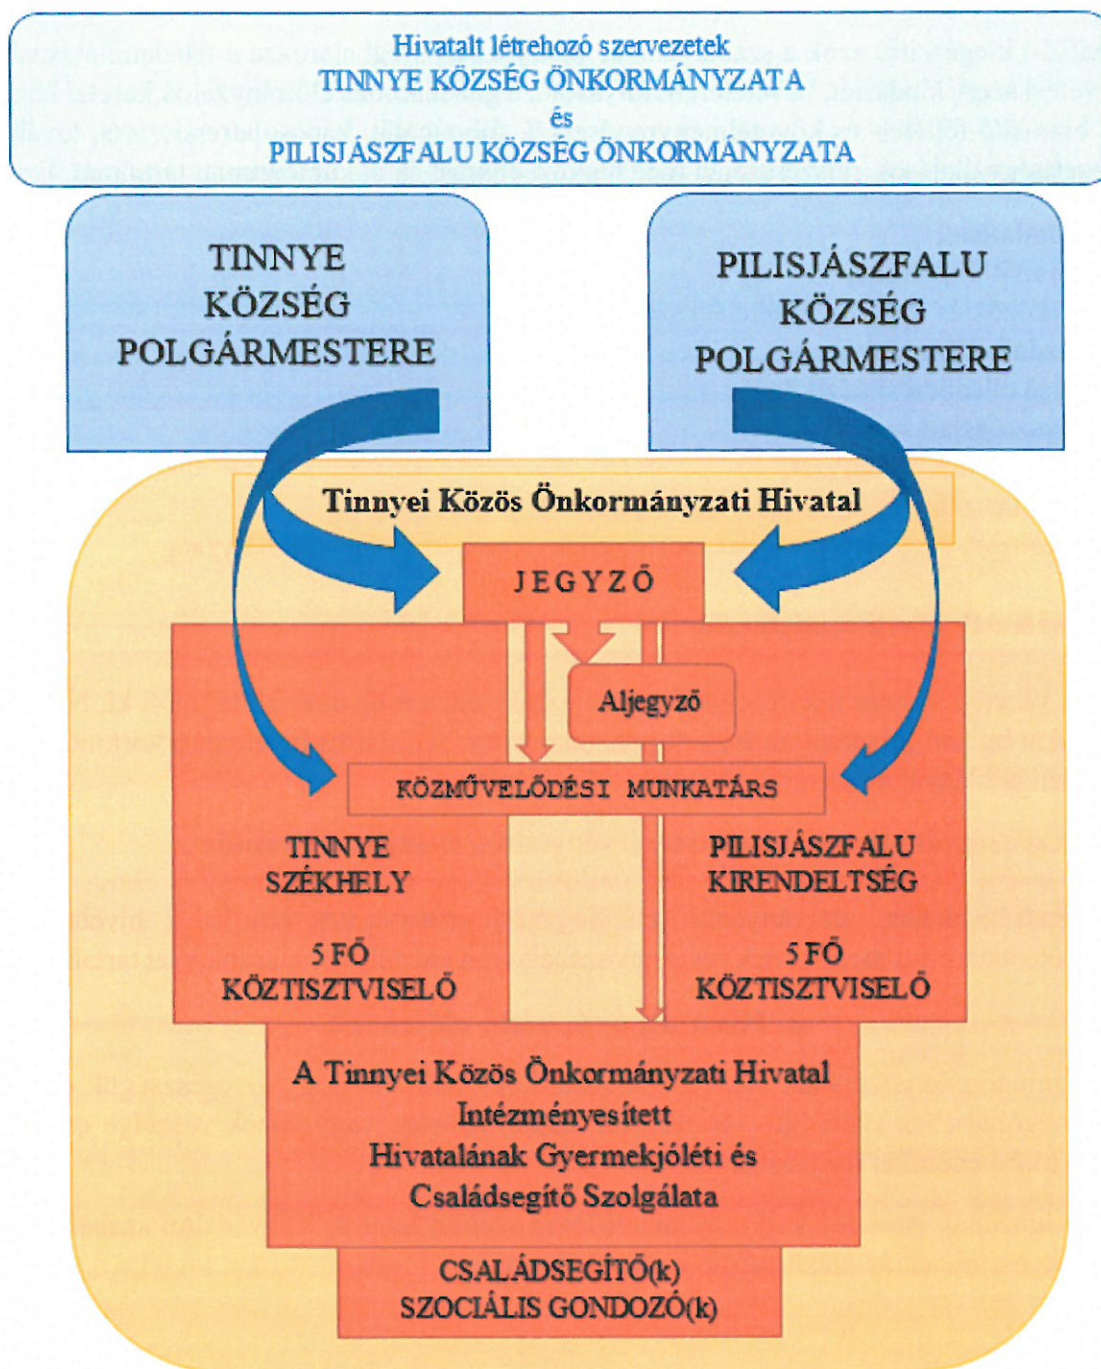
Hivatalt létrehozó szervezetek
TINNYE KÖZSÉG ÖNKORMÁNYZATA
és
PILISJÁSZFALU KÖZSÉG ÖNKORMÁNYZATA

TINNYE KÖZSÉG POLGÁRMESTERE

PILISJÁSZFALU KÖZSÉG POLGÁRMESTERE

Tinnyei Közös Önkormányzati Hivatal

JEGYZŐ

Aljegyző

KÖZMŰVELŐDÉSI MUNKATÁRS

TINNYE SZÉKHELY

5 FŐ KÖZTISZTVISELŐ

PILISJÁSZFALU KIRENDELTSÉG

5 FŐ KÖZTISZTVISELŐ

A Tinnyei Közös Önkormányzati Hivatal Intézményesített Hivatalának Gyermekjóléti és Családsegítő Szolgálata

CSALÁDSEGÍTŐ(k)
SZOCIÁLIS GONDOZÓ(k)